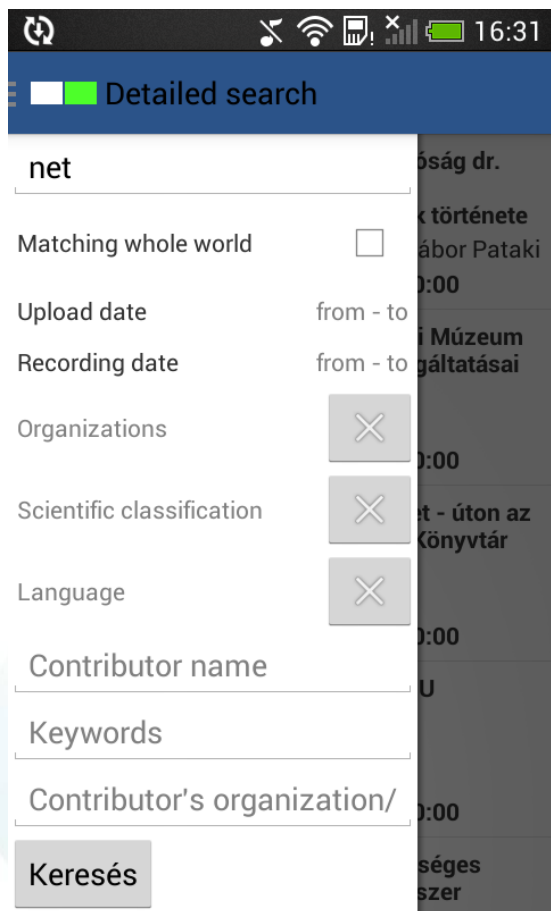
16:31

Detailed search

net

Matching whole world

Upload date from - to

Recording date from - to

Organizations

Scientific classification

Language

Contributor name

Keywords

Contributor's organization/

Keresés

óság dr.

k története
ábor Pataki
):00

i Múzeum
gáltatásai

):00

et - úton az
Könyvtár

):00

U

):00

séges
szer